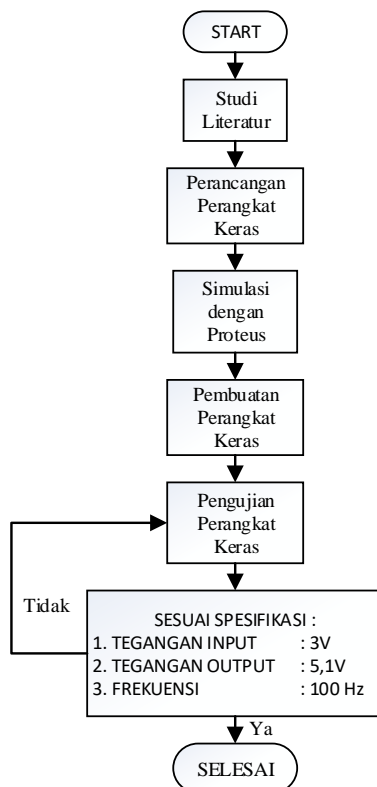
START

Studi Literatur

Perancangan Perangkat Keras

Simulasi dengan Proteus

Pembuatan Perangkat Keras

Pengujian Perangkat Keras

Tidak

SESUAI SPESIFIKASI :
1. TEGANGAN INPUT : 3V
2. TEGANGAN OUTPUT : 5,1V
3. FREKUENSI : 100 Hz

Ya

SELESAI